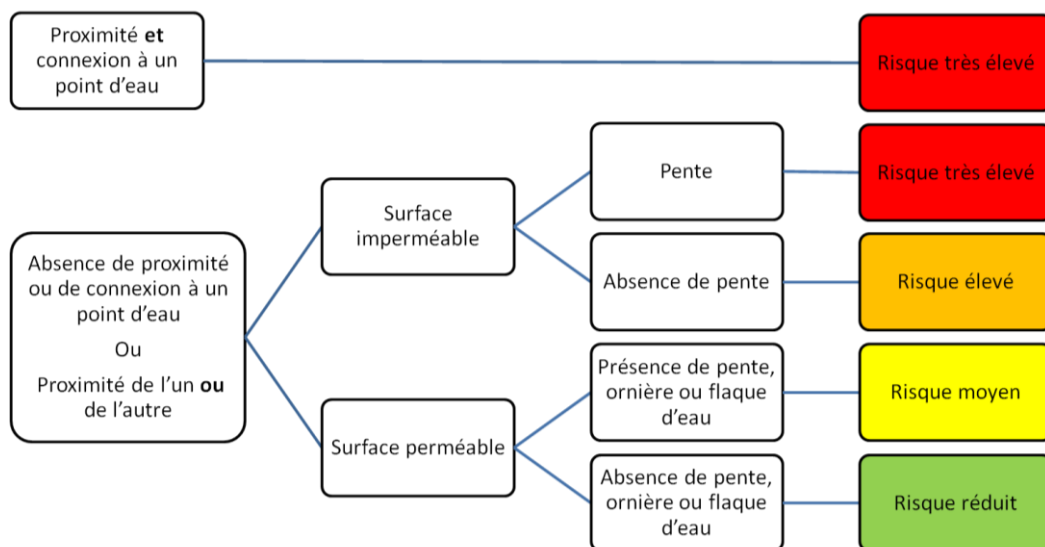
Proximité **et** connexion à un point d'eau

Risque très élevé

Absence de proximité ou de connexion à un point d'eau

Ou

Proximité de l'un **ou** de l'autre

Surface imperméable

Pente

Risque très élevé

Absence de pente

Risque élevé

Surface perméable

Présence de pente, ornière ou flaque d'eau

Risque moyen

Absence de pente, ornière ou flaque d'eau

Risque réduit